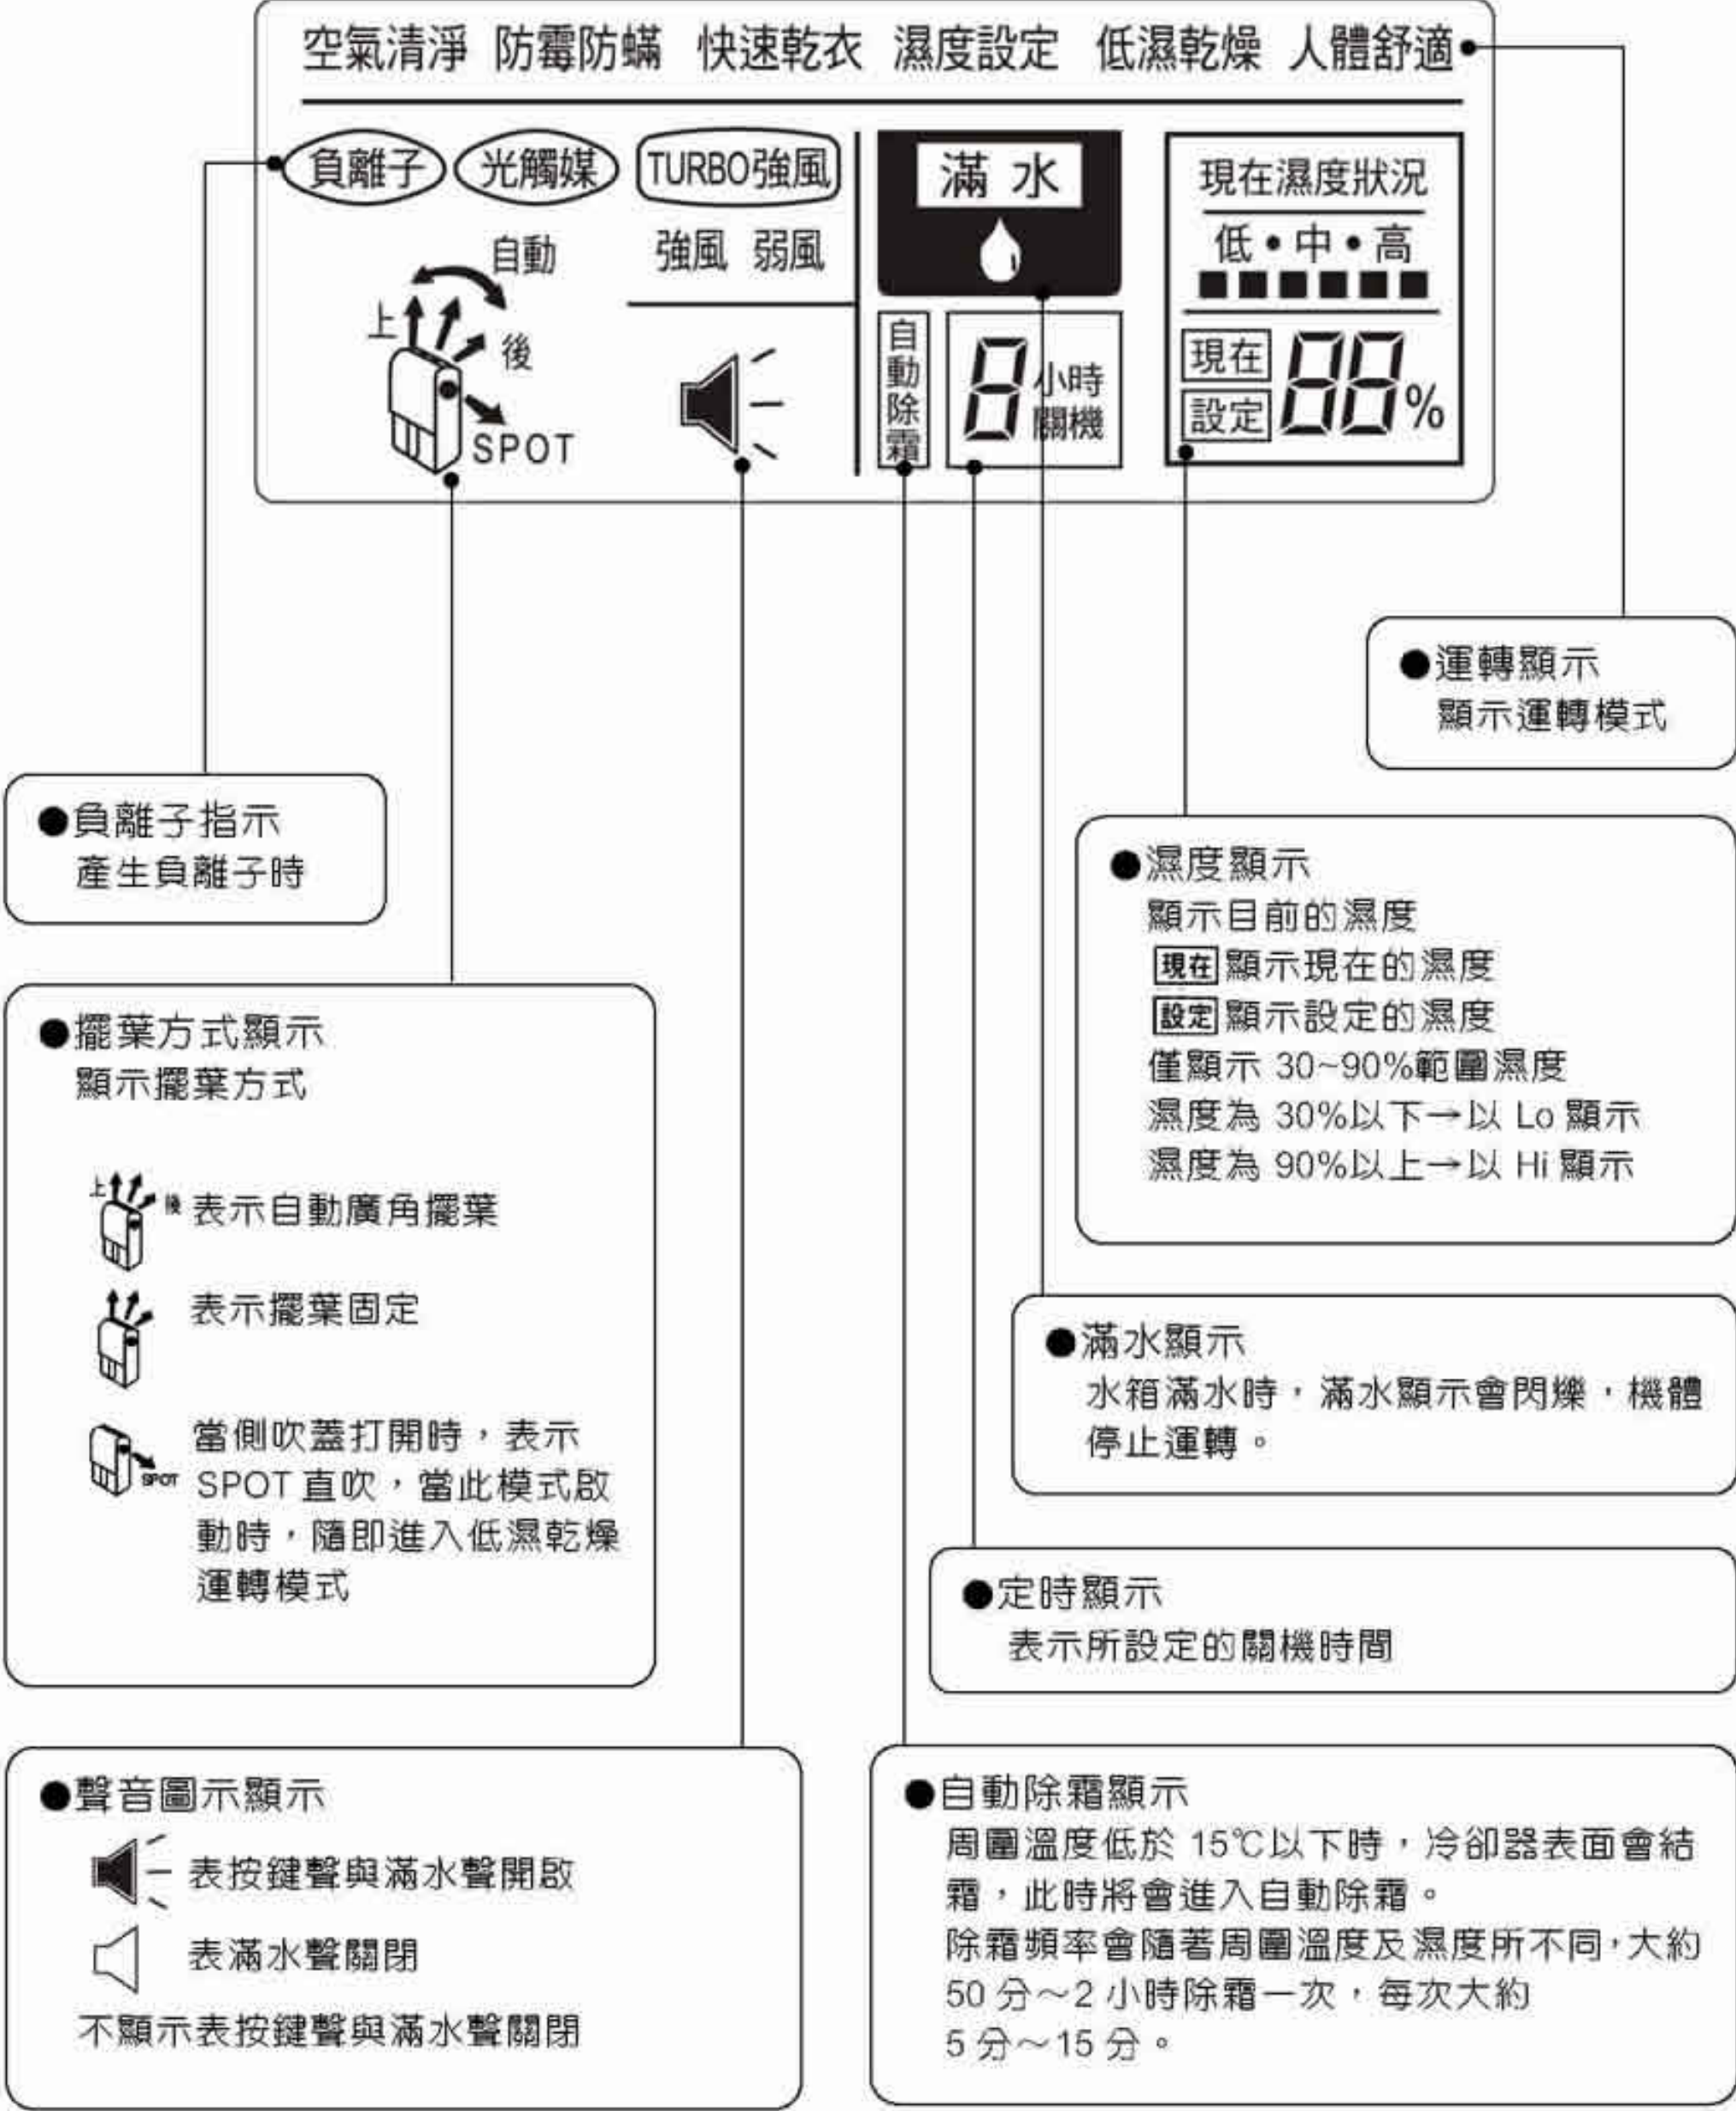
空氣清淨 防霉防蟎 快速乾衣 濕度設定 低濕乾燥 人體舒適

負離子 光觸媒 TURBO強風

自動 上 後 SPOT

強風 弱風

滿 水

自動除霜

8 小時關機

現在濕度狀況
低・中・高

現在 設定 88%

●運轉顯示
顯示運轉模式

●負離子指示
產生負離子時

●濕度顯示
顯示目前的濕度
現在 顯示現在的濕度
設定 顯示設定的濕度
僅顯示 30~90%範圍濕度
濕度為 30%以下→以 Lo 顯示
濕度為 90%以上→以 Hi 顯示

●擺葉方式顯示
顯示擺葉方式

上 後 表示自動廣角擺葉

表示擺葉固定

SPOT 當側吹蓋打開時，表示 SPOT 直吹，當此模式啟動時，隨即進入低濕乾燥運轉模式

●滿水顯示
水箱滿水時，滿水顯示會閃爍，機體停止運轉。

●定時顯示
表示所設定的關機時間

●聲音圖示顯示
表按鍵聲與滿水聲開啟
表滿水聲關閉
不顯示表按鍵聲與滿水聲關閉

●自動除霜顯示
周圍溫度低於 15℃以下時，冷卻器表面會結霜，此時將會進入自動除霜。
除霜頻率會隨著周圍溫度及濕度所不同，大約 50 分～2 小時除霜一次，每次大約 5 分～15 分。